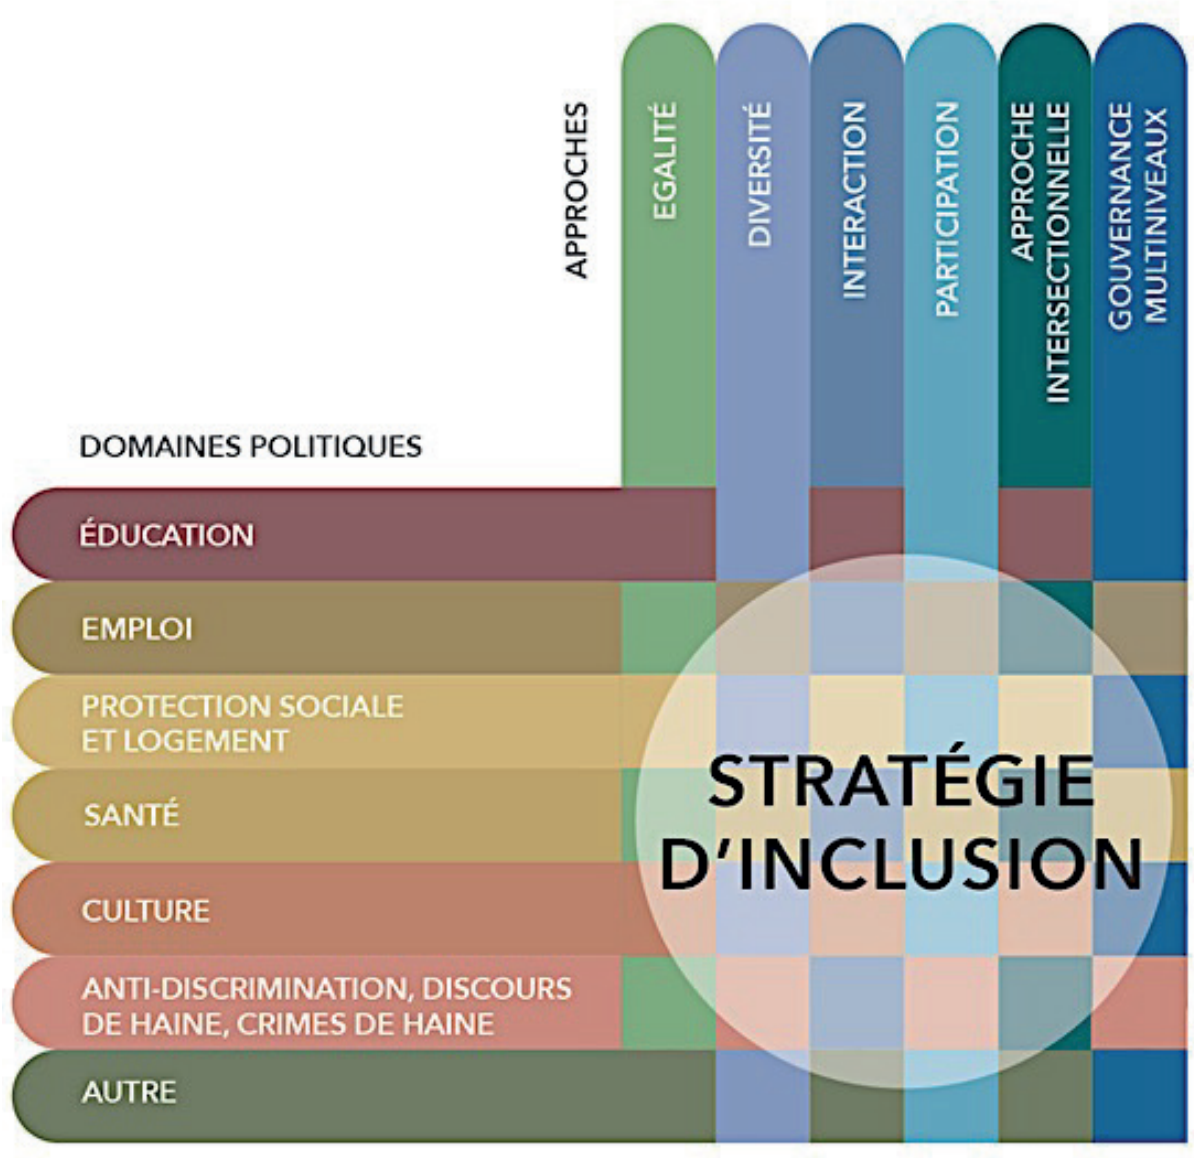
APPROCHES

EGALITÉ

DIVERSITÉ

INTERACTION

PARTICIPATION

APPROCHE INTERSECTIONNELLE

GOUVERNANCE MULTINIVEAUX

DOMAINES POLITIQUES

ÉDUCATION

EMPLOI

PROTECTION SOCIALE ET LOGEMENT

SANTÉ

CULTURE

ANTI-DISCRIMINATION, DISCOURS DE HAINE, CRIMES DE HAINE

AUTRE

STRATÉGIE D'INCLUSION